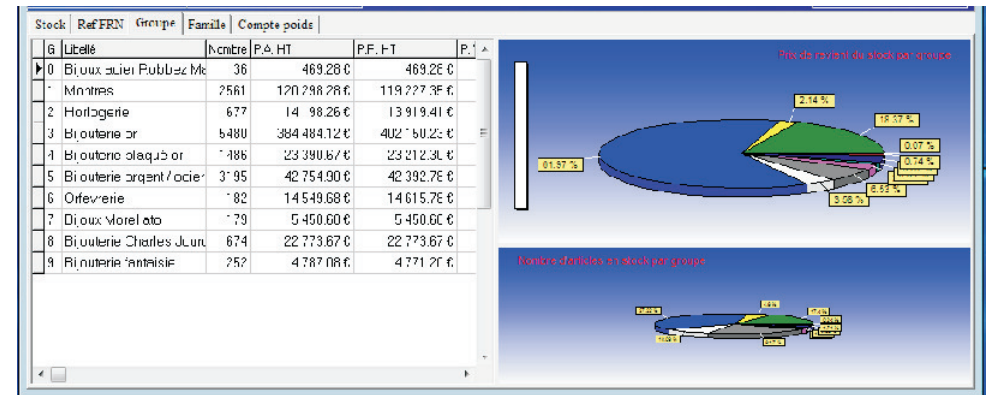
Stock | Ref FRN | Groupe | Famille | Compte poids

| G | Libellé | Nombre | P.A. HT | P.F. HT | P.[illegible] |
|---|---|---|---|---|---|
| 0 | Bijoux acier Rubbez Ma | 36 | 469.28 € | 469.28 € | |
| 1 | Montres | 2561 | 120 298.28 € | 119 227.35 € | |
| 2 | Horlogerie | 677 | 14 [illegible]98.26 € | 13 919.41 € | |
| 3 | Bijouterie or | 6480 | 384 484.12 € | 402 150.23 € | |
| 4 | Bijouterie plaqué or | 1486 | 23 390.67 € | 23 212.30 € | |
| 5 | Bijouterie argent / acier | 3195 | 42 754.90 € | 42 392.78 € | |
| 6 | Orfevrerie | 182 | 14 549.68 € | 14 615.78 € | |
| 7 | Bijoux Morellato | 179 | 5 450.60 € | 5 450.60 € | |
| 8 | Bijouterie Charles Jourd | 674 | 22 773.67 € | 22 773.67 € | |
| 9 | Bijouterie fantaisie | 252 | 4 787.08 € | 4 771.20 € | |

Prix de revient du stock par groupe

2.14 %
18.37 %
0.07 %
0.74 %
61.97 %
6.53 %
3.56 %

Nombre d'articles en stock par groupe

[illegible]